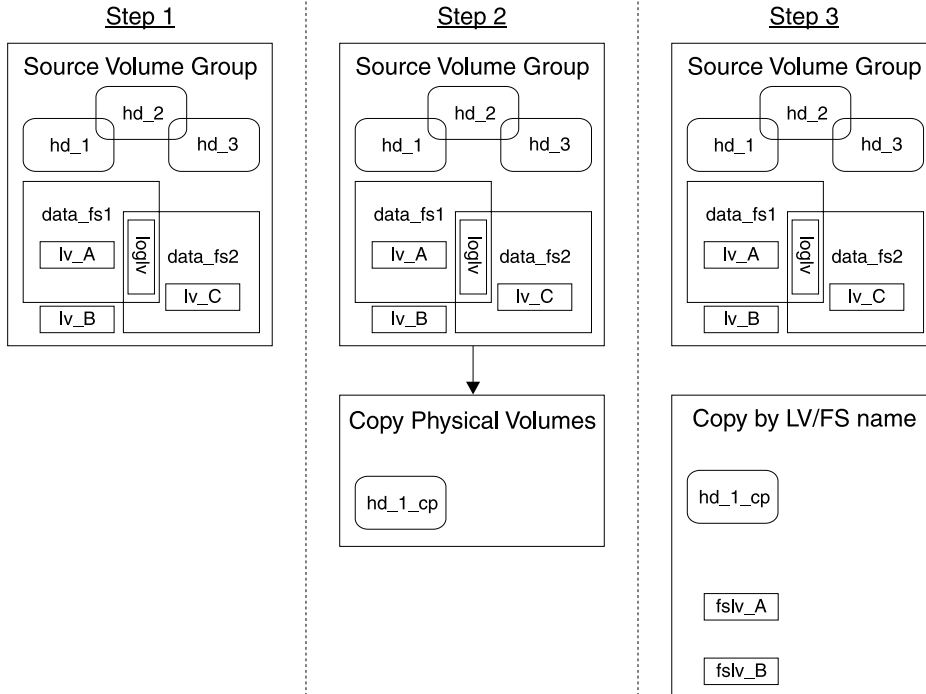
Step 1

Source Volume Group

hd_2
hd_1
hd_3
data_fs1
lv_A
loglv
data_fs2
lv_C
lv_B

Step 2

Source Volume Group

hd_2
hd_1
hd_3
data_fs1
lv_A
loglv
data_fs2
lv_C
lv_B

Copy Physical Volumes

hd_1_cp

Step 3

Source Volume Group

hd_2
hd_1
hd_3
data_fs1
lv_A
loglv
data_fs2
lv_C
lv_B

Copy by LV/FS name

hd_1_cp

fslv_A

fslv_B